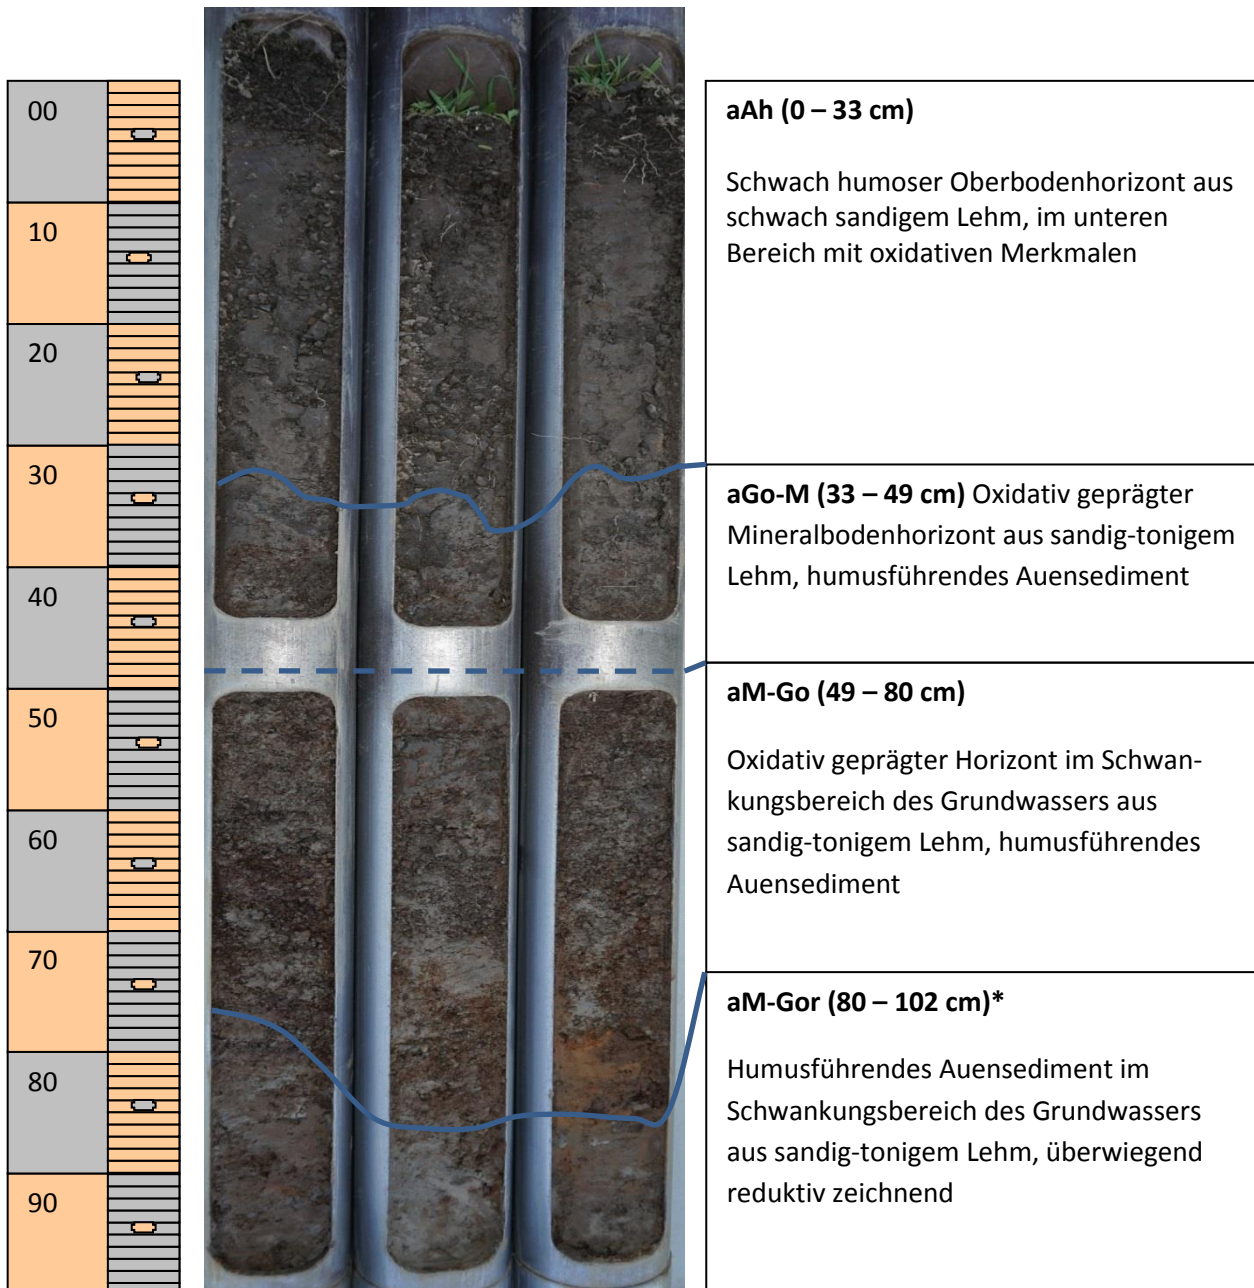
00

10

20

30

40

50

60

70

80

90

**aAh (0 – 33 cm)**

Schwach humoser Oberbodenhorizont aus schwach sandigem Lehm, im unteren Bereich mit oxidativen Merkmalen

**aGo-M (33 – 49 cm)** Oxidativ geprägter Mineralbodenhorizont aus sandig-tonigem Lehm, humusführendes Auensediment

**aM-Go (49 – 80 cm)**

Oxidativ geprägter Horizont im Schwankungsbereich des Grundwassers aus sandig-tonigem Lehm, humusführendes Auensediment

**aM-Gor (80 – 102 cm)***

Humusführendes Auensediment im Schwankungsbereich des Grundwassers aus sandig-tonigem Lehm, überwiegend reduktiv zeichnend